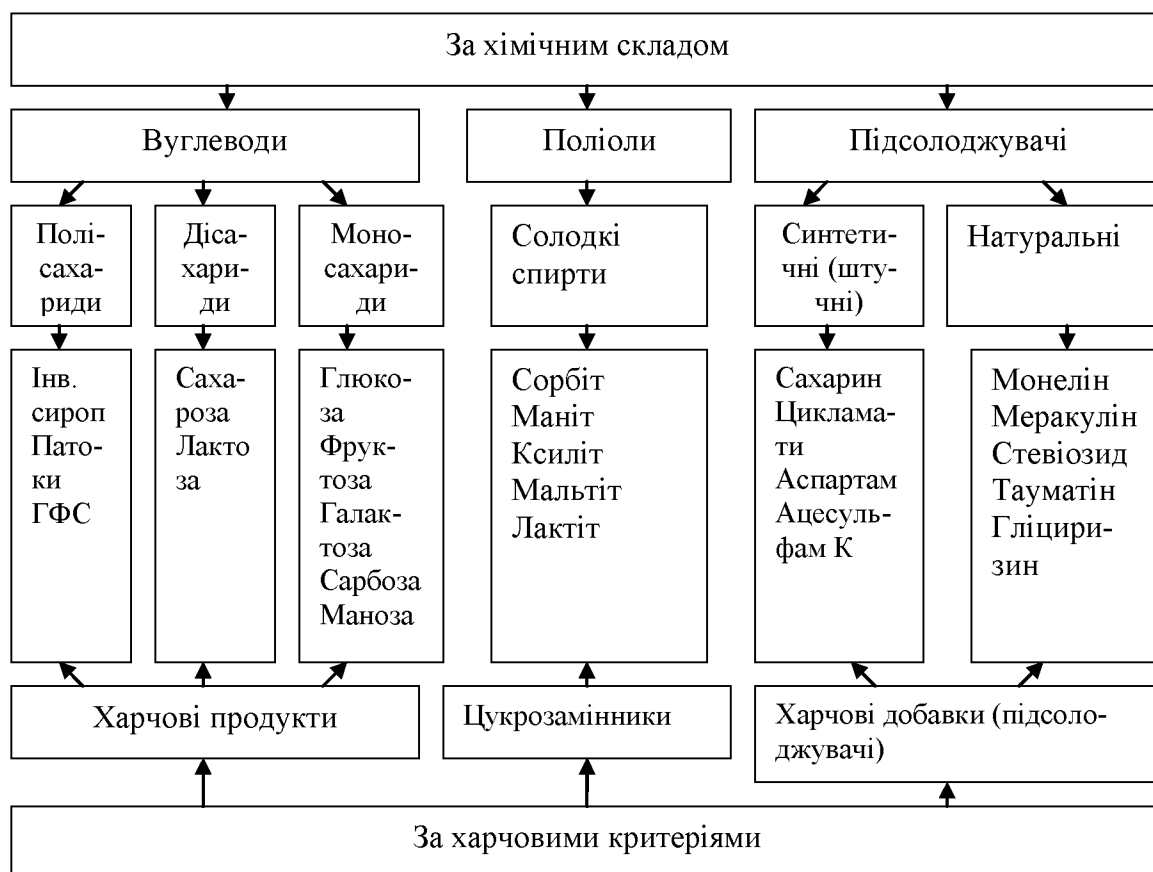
За хімічним складом

Вуглеводи

Полісахариди

Дісахариди

Моносахариди

Інв. сироп
Патоки
ГФС

Сахароза
Лактоза

Глюкоза
Фруктоза
Галактоза
Сарбоза
Маноза

Поліоли

Солодкі спирти

Сорбіт
Маніт
Ксиліт
Мальтіт
Лактіт

Підсолоджувачі

Синтетичні (штучні)

Натуральні

Сахарин
Цикламати
Аспартам
Ацесульфам К

Монелін
Меракулін
Стевіозид
Тауматін
Гліциризин

Харчові продукти

Цукрозамінники

Харчові добавки (підсолоджувачі)

За харчовими критеріями